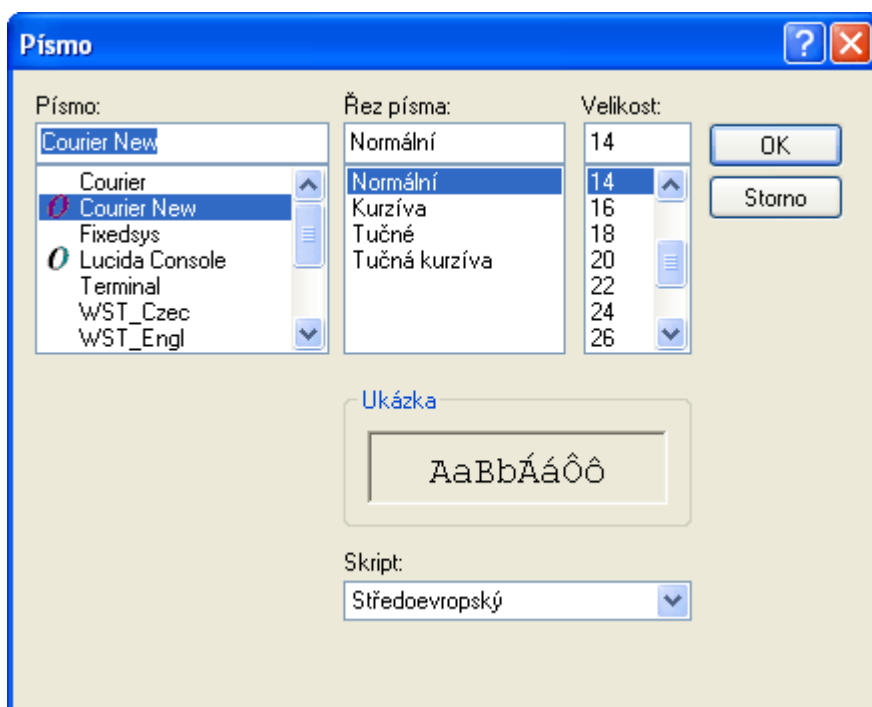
Písmo

Písmo:
Courier New
Courier
Courier New
Fixedsys
Lucida Console
Terminal
WST_Czec
WST_Engl

Řez písma:
Normální
Normální
Kurzíva
Tučné
Tučná kurzíva

Velikost:
14
14
16
18
20
22
24
26

OK
Storno

Ukázka
AaBbÁáÔô

Skript:
Středoevropský